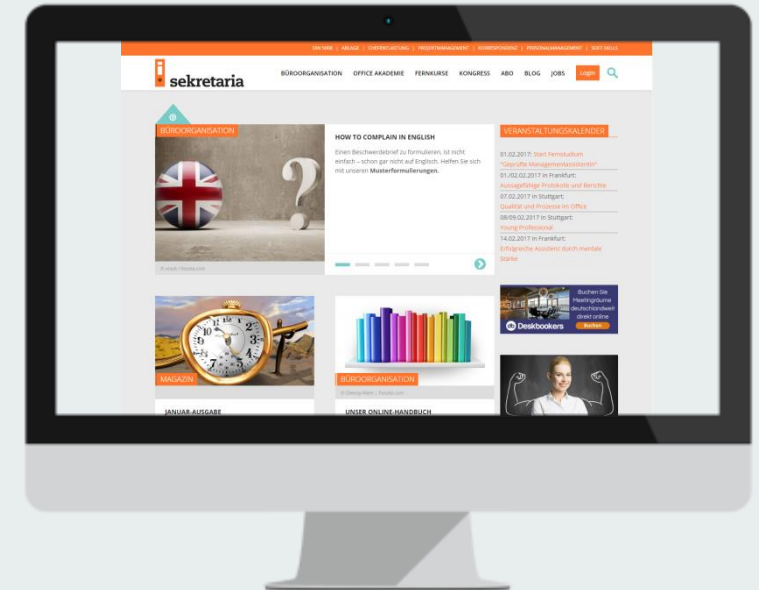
DIN 5008 | ABLAGE | CHEFENTLASTUNG | PROJEKTMANAGEMENT | KORRESPONDENZ | PERSONALMANAGEMENT | SOFT SKILLS

sekretaria

BÜROORGANISATION OFFICE AKADEMIE FERNKURSE KONGRESS ABO BLOG JOBS Login

BÜROORGANISATION

© vchal / Fotolia.com

HOW TO COMPLAIN IN ENGLISH

Einen Beschwerdebrief zu formulieren, ist nicht einfach – schon gar nicht auf Englisch. Helfen Sie sich mit unseren Musterformulierungen.

VERANSTALTUNGSKALENDER

01.02.2017: Start Fernstudium "Geprüfte Managementassistent/in"

01./02.02.2017 in Frankfurt: Aussagefähige Protokolle und Berichte

07.02.2017 in Stuttgart: Qualität und Prozesse im Office

08/09.02.2017 in Stuttgart: Young Professional

14.02.2017 in Frankfurt: Erfolgreiche Assistenz durch mentale Stärke

Buchen Sie Meetingräume deutschlandweit direkt online

Deskbookers

Buchen

MAGAZIN

JANUAR-AUSGABE

BÜROORGANISATION

© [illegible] | Fotolia.com

UNSER ONLINE-HANDBUCH